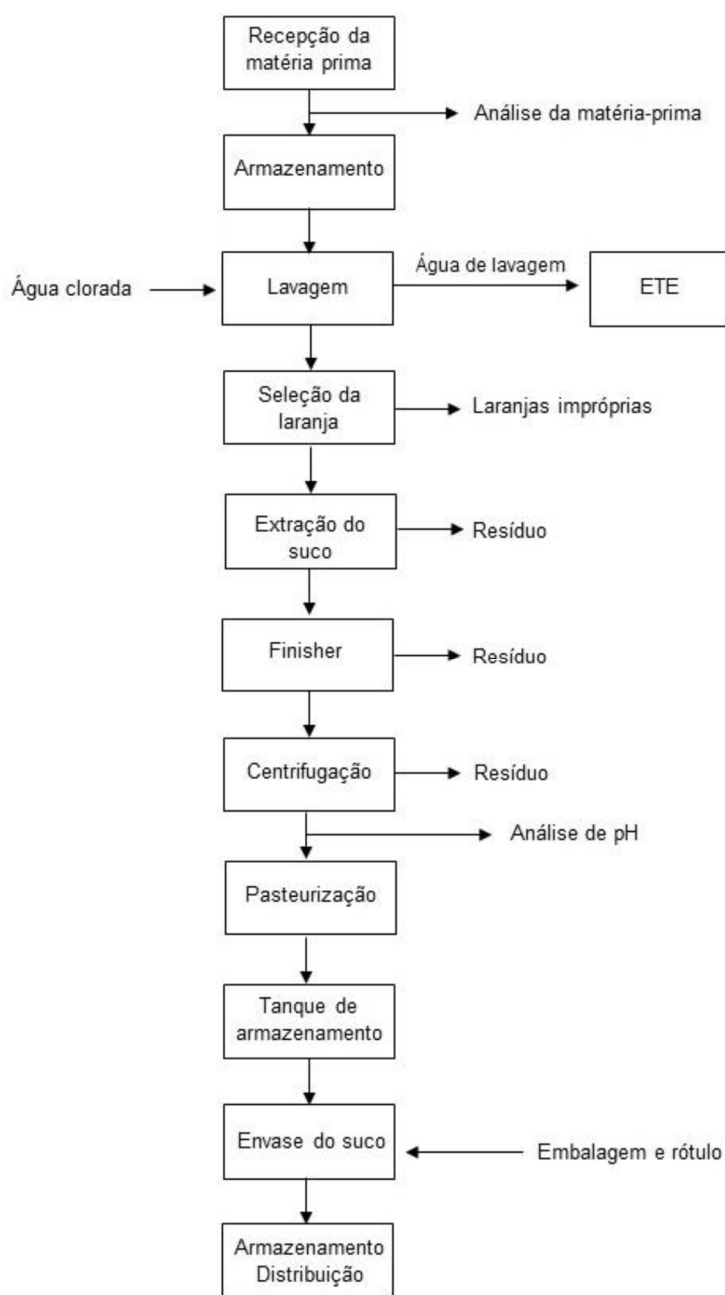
Recepção da matéria prima

Análise da matéria-prima

Armazenamento

Água clorada

Lavagem

Água de lavagem

ETE

Seleção da laranja

Laranjas impróprias

Extração do suco

Resíduo

Finisher

Resíduo

Centrifugação

Resíduo

Análise de pH

Pasteurização

Tanque de armazenamento

Envase do suco

Embalagem e rótulo

Armazenamento Distribuição